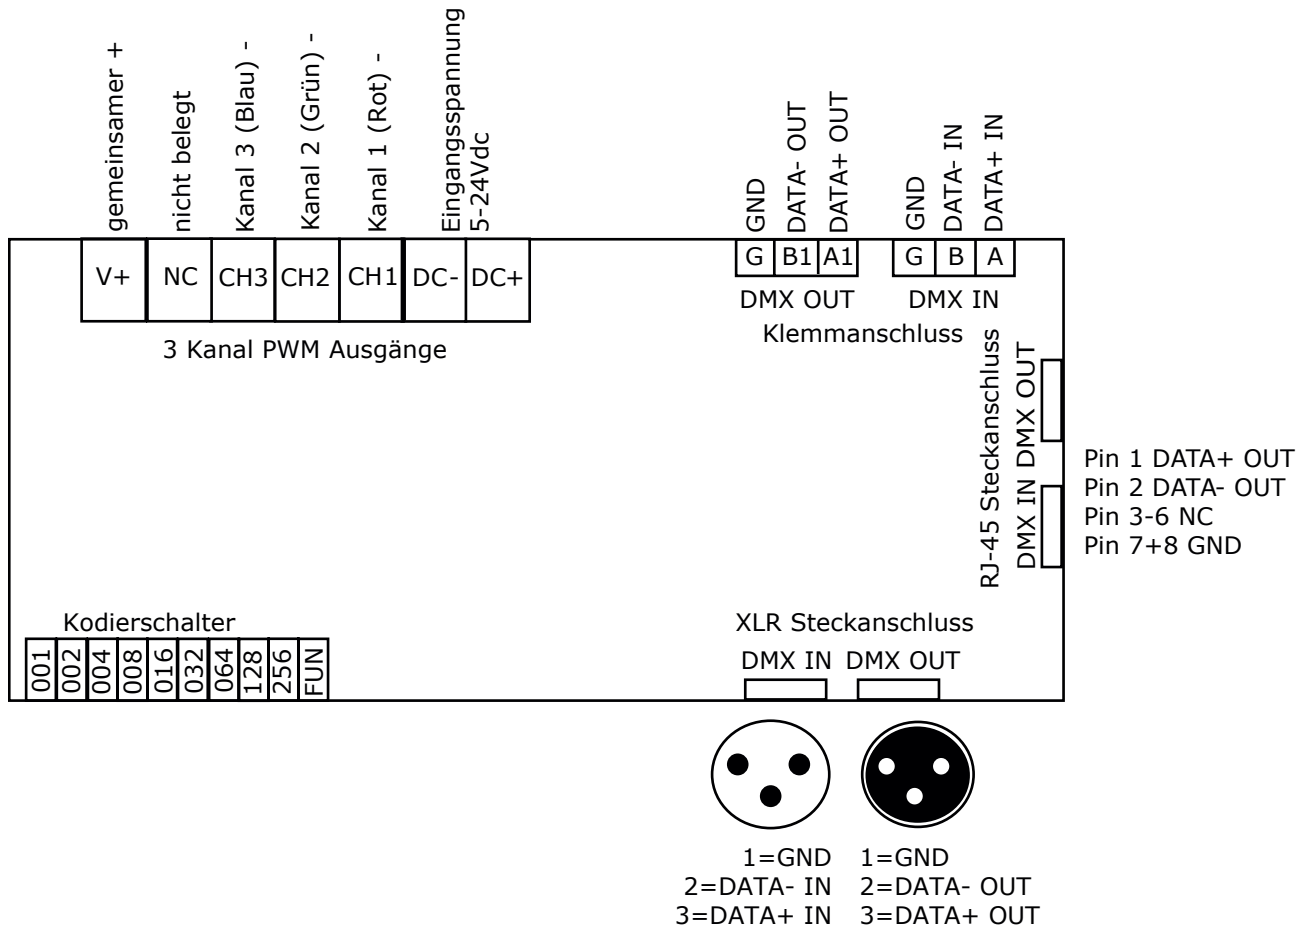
gemeinsamer +
nicht belegt
Kanal 3 (Blau) -
Kanal 2 (Grün) -
Kanal 1 (Rot) -
Eingangsspannung 5-24Vdc

V+ NC CH3 CH2 CH1 DC- DC+

3 Kanal PWM Ausgänge

GND
DATA- OUT
DATA+ OUT
GND
DATA- IN
DATA+ IN

G B1 A1 G B A

DMX OUT DMX IN
Klemmanschluss

RJ-45 Steckanschluss
DMX IN DMX OUT

Pin 1 DATA+ OUT
Pin 2 DATA- OUT
Pin 3-6 NC
Pin 7+8 GND

Kodierschalter
001 002 004 008 016 032 064 128 256 FUN

XLR Steckanschluss
DMX IN DMX OUT

1=GND
2=DATA- IN
3=DATA+ IN

1=GND
2=DATA- OUT
3=DATA+ OUT